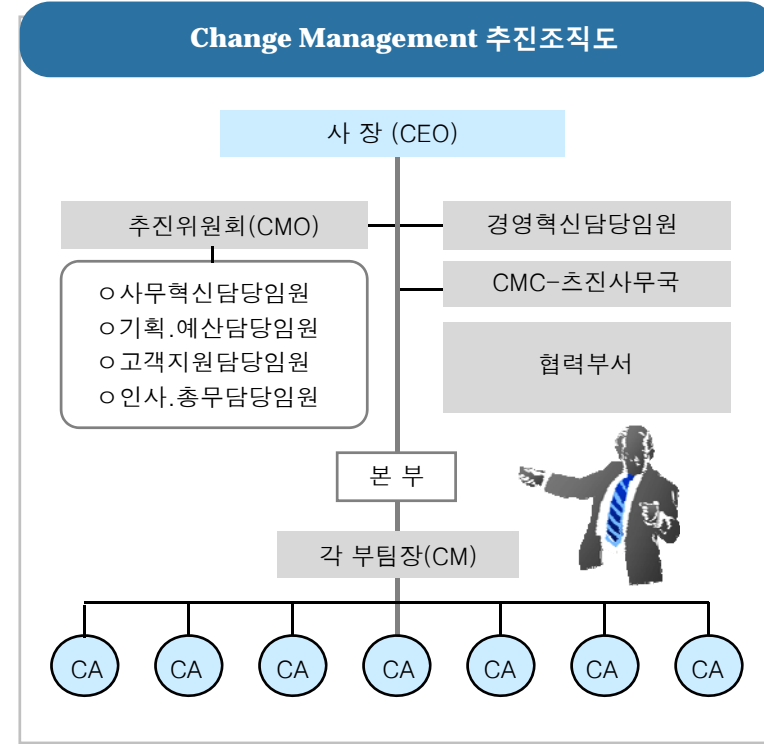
Change Management 추진조직도

사 장 (CEO)

추진위원회(CMO)

ㅇ사무혁신담당임원
ㅇ기획.예산담당임원
ㅇ고객지원담당임원
ㅇ인사.총무담당임원

경영혁신담당임원

CMC-츠진사무국

협력부서

본 부

각 부팀장(CM)

CA CA CA CA CA CA CA